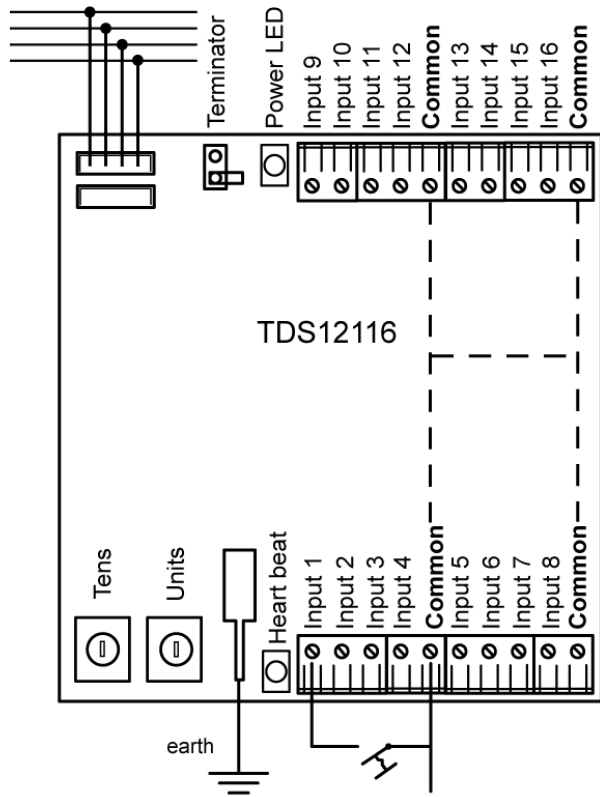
Terminator
Power LED
Input 9
Input 10
Input 11
Input 12
Common
Input 13
Input 14
Input 15
Input 16
Common

TDS12116

Tens
Units
Heart beat
Input 1
Input 2
Input 3
Input 4
Common
Input 5
Input 6
Input 7
Input 8
Common

earth